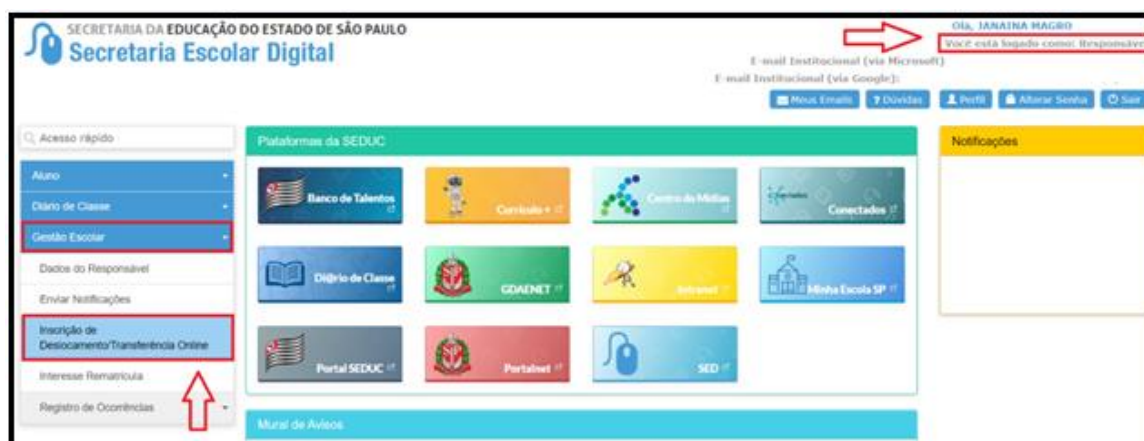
SECRETARIA DA EDUCAÇÃO DO ESTADO DE SÃO PAULO
Secretaria Escolar Digital

Olá, JANAINA MAGRO
Você está logado como: Responsáv

E-mail Institucional (via Microsoft)
E-mail Institucional (via Google):

Meus Emails | ? Dúvidas | Perfil | Alterar Senha | Sair

Acesso rápido

Aluno
Diário de Classe
Gestão Escolar
Dados do Responsável
Enviar Notificações
Inscrição de Deslocamento/Transferência Online
Interesse Rematrícula
Registro de Ocorrências

Plataformas da SEDUC

Banco de Talentos
Currículo +
Centro de Mídias
Conectados
Diário de Classe
GDAENET
Intranet
Minha Escola SP
Portal SEDUC
Portalnet
SED

Notificações

Mural de Avisos